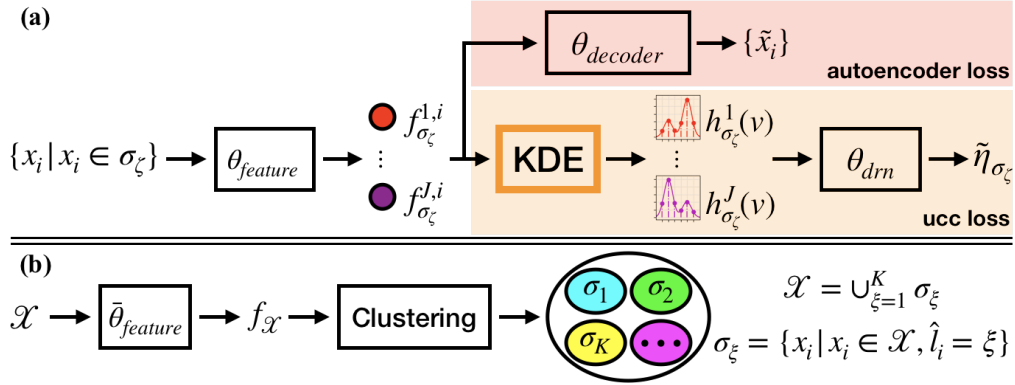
(a)

$\theta_{decoder}$ $\{\tilde{x}_i\}$

autoencoder loss

$\{x_i | x_i \in \sigma_\zeta\}$ $\theta_{feature}$ $f^{1,i}_{\sigma_\zeta}$ $\vdots$ $f^{J,i}_{\sigma_\zeta}$ KDE $h^1_{\sigma_\zeta}(v)$ $\vdots$ $h^J_{\sigma_\zeta}(v)$ $\theta_{drn}$ $\tilde{\eta}_{\sigma_\zeta}$

ucc loss

(b)

$\mathcal{X}$ $\bar{\theta}_{feature}$ $f_{\mathcal{X}}$ Clustering $\sigma_1$ $\sigma_2$ $\sigma_K$ $\cdots$

$\mathcal{X} = \cup_{\xi=1}^{K} \sigma_\xi$

$\sigma_\xi = \{x_i | x_i \in \mathcal{X}, \hat{l}_i = \xi\}$